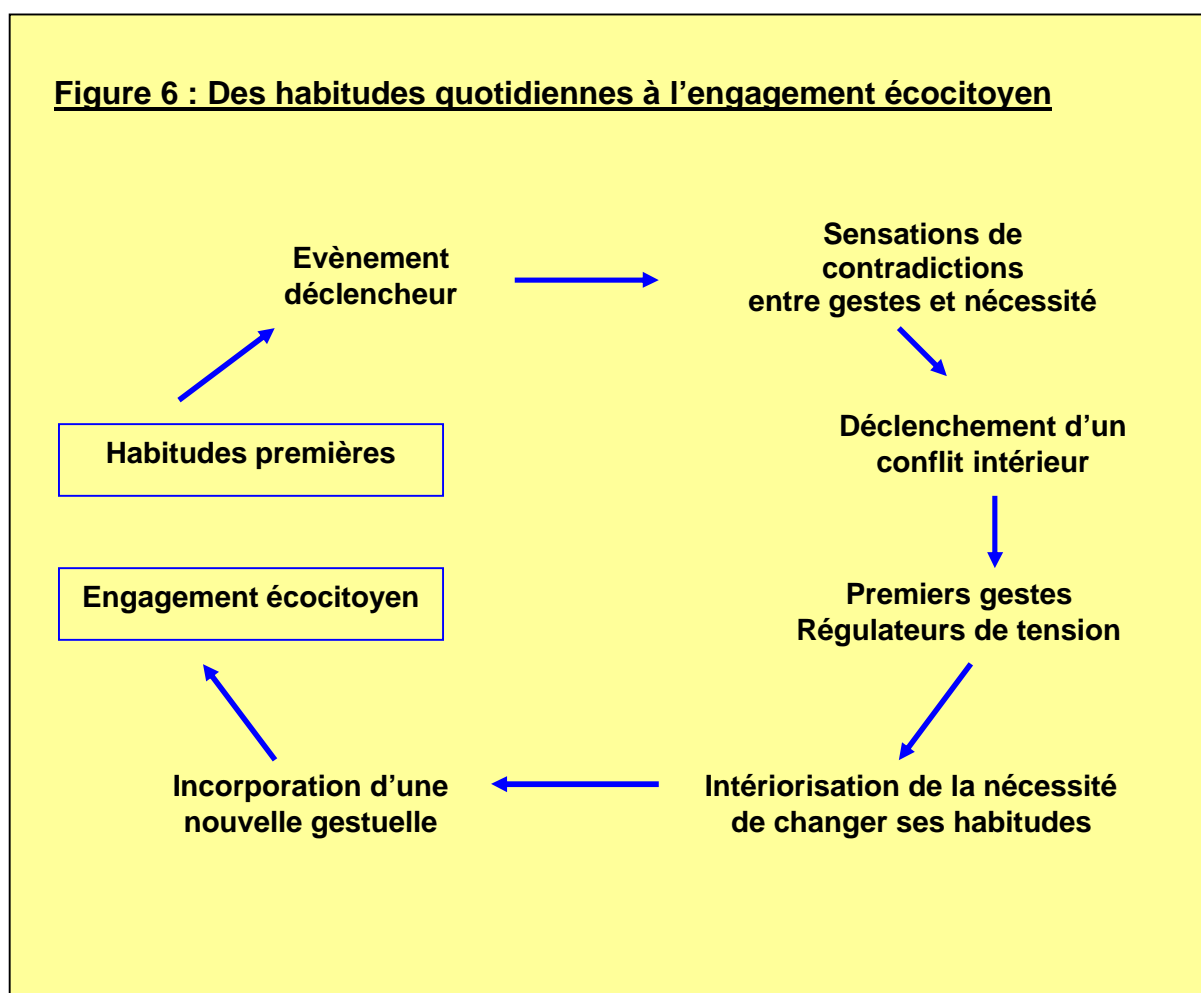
Figure 6 : Des habitudes quotidiennes à l’engagement écocitoyen

Habitudes premières

Evènement déclencheur

Sensations de contradictions entre gestes et nécessité

Déclenchement d’un conflit intérieur

Premiers gestes Régulateurs de tension

Intériorisation de la nécessité de changer ses habitudes

Incorporation d’une nouvelle gestuelle

Engagement écocitoyen